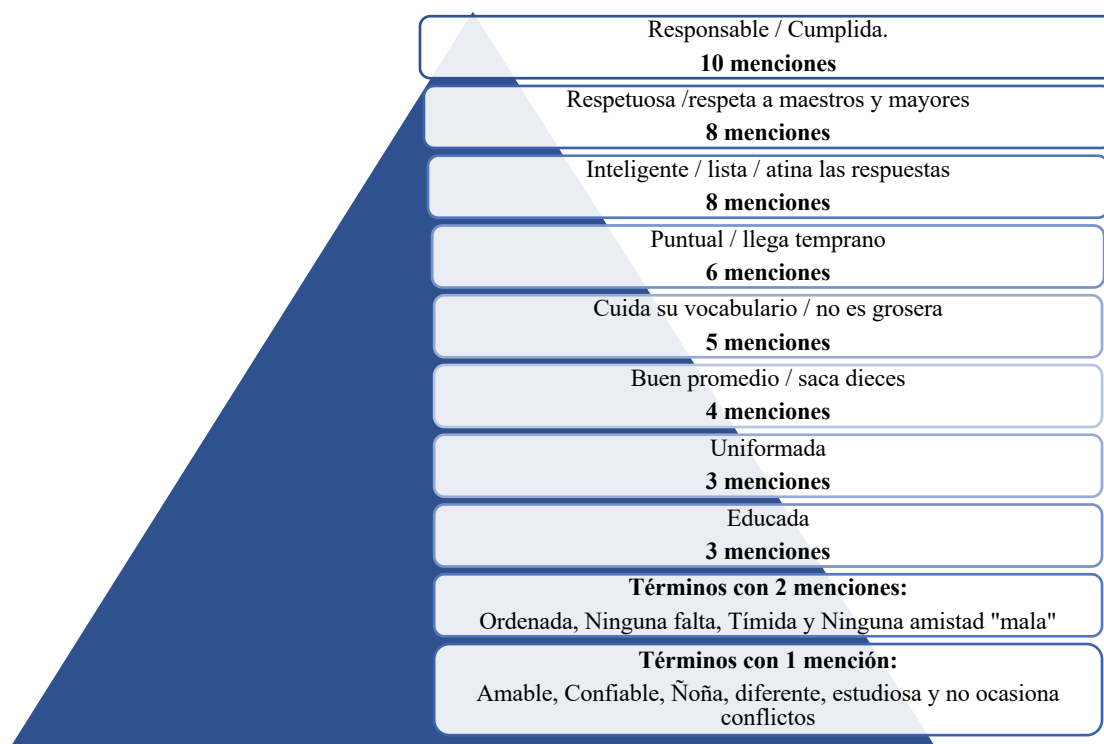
Responsable / Cumplida.
**10 menciones**

Respetuosa /respeta a maestros y mayores
**8 menciones**

Inteligente / lista / atina las respuestas
**8 menciones**

Puntual / llega temprano
**6 menciones**

Cuida su vocabulario / no es grosera
**5 menciones**

Buen promedio / saca dieces
**4 menciones**

Uniformada
**3 menciones**

Educada
**3 menciones**

**Términos con 2 menciones:**
Ordenada, Ninguna falta, Tímida y Ninguna amistad "mala"

**Términos con 1 mención:**
Amable, Confiable, Ñoña, diferente, estudiosa y no ocasiona conflictos